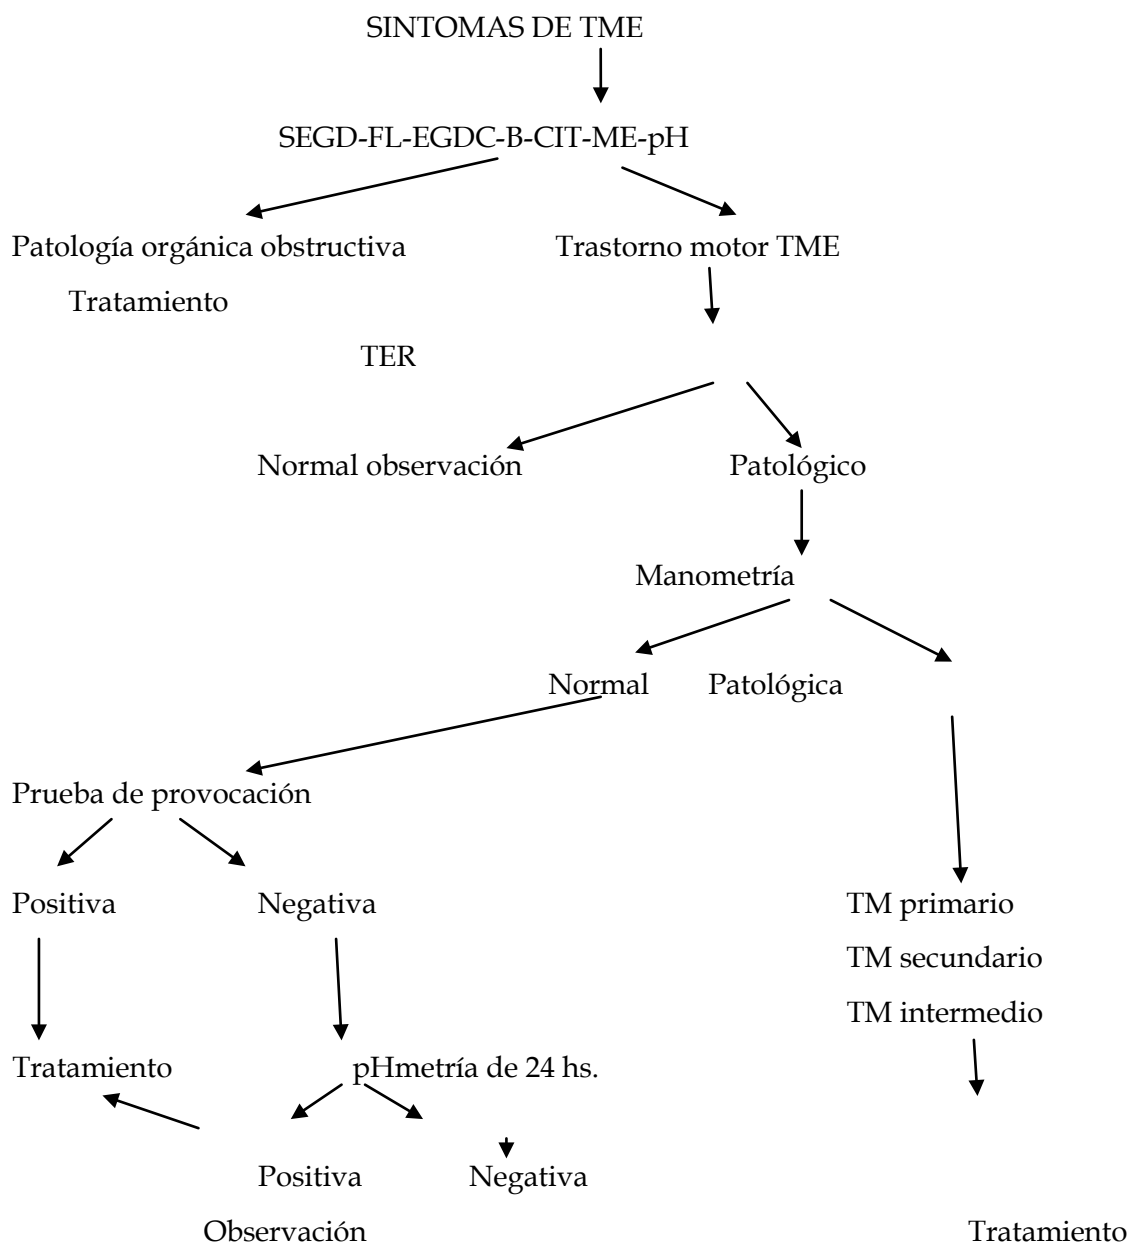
SINTOMAS DE TME

SEGD-FL-EGDC-B-CIT-ME-pH

Patología orgánica obstructiva

Trastorno motor TME

Tratamiento

TER

Normal observación

Patológico

Manometría

Normal

Patológica

Prueba de provocación

Positiva

Negativa

TM primario

TM secundario

TM intermedio

Tratamiento

pHmetría de 24 hs.

Positiva

Negativa

Observación

Tratamiento